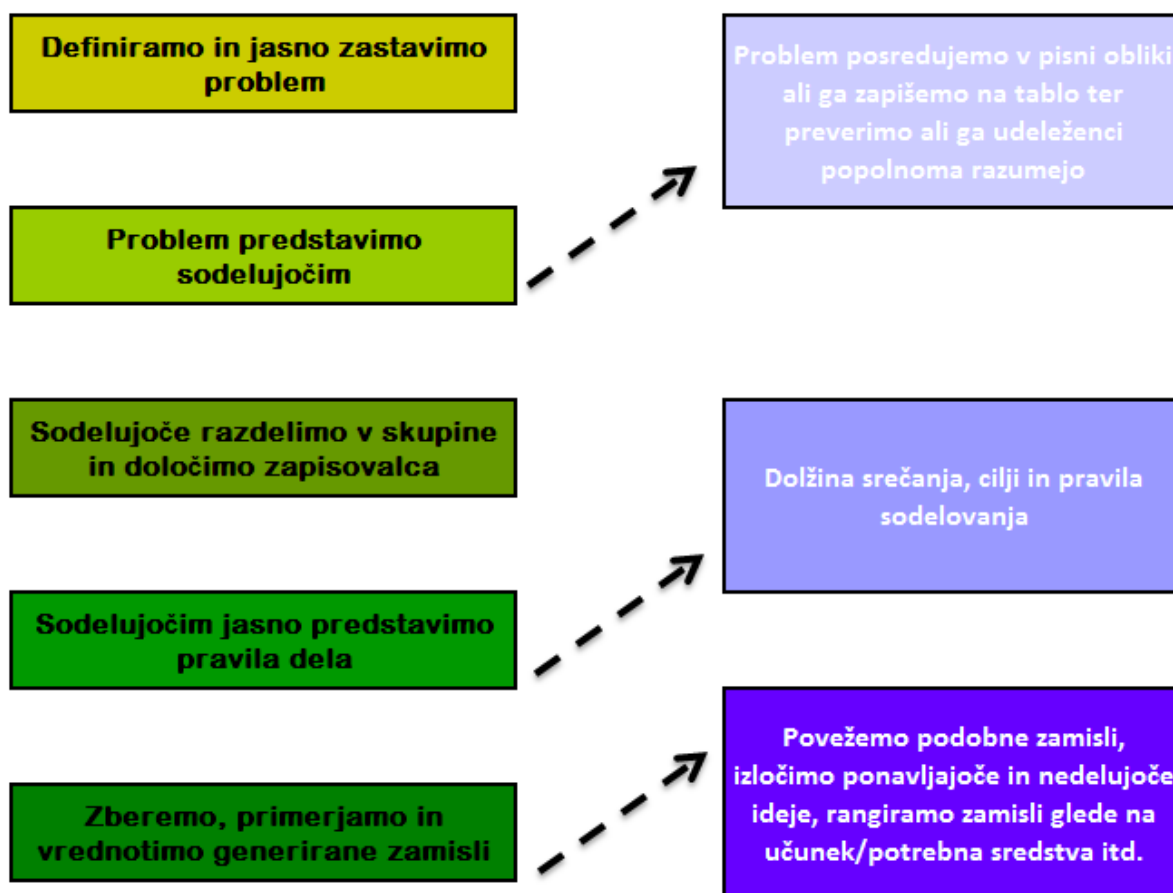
Definiramo in jasno zastavimo problem

Problem posredujemo v pisni obliki ali ga zapišemo na tablo ter preverimo ali ga udeleženci popolnoma razumejo

Problem predstavimo sodelujočim

Sodelujoče razdelimo v skupine in določimo zapisovalca

Dolžina srečanja, cilji in pravila sodelovanja

Sodelujočim jasno predstavimo pravila dela

Povežemo podobne zamisli, izločimo ponavljajoče in nedelujoče ideje, rangiramo zamisli glede na učunek/potrebna sredstva itd.

Zberemo, primerjamo in vrednotimo generirane zamisli